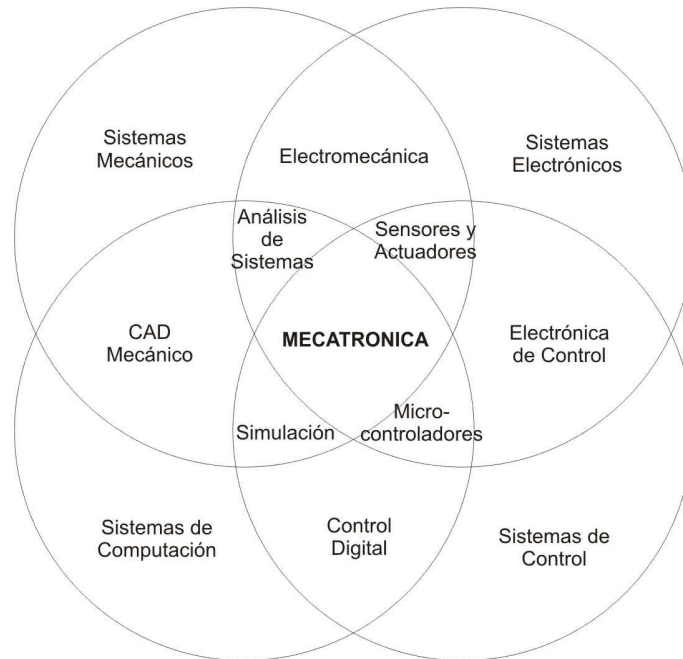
Sistemas Mecánicos

Electromecánica

Sistemas Electrónicos

Análisis de Sistemas

Sensores y Actuadores

CAD Mecánico

MECATRONICA

Electrónica de Control

Simulación

Micro-controladores

Sistemas de Computación

Control Digital

Sistemas de Control